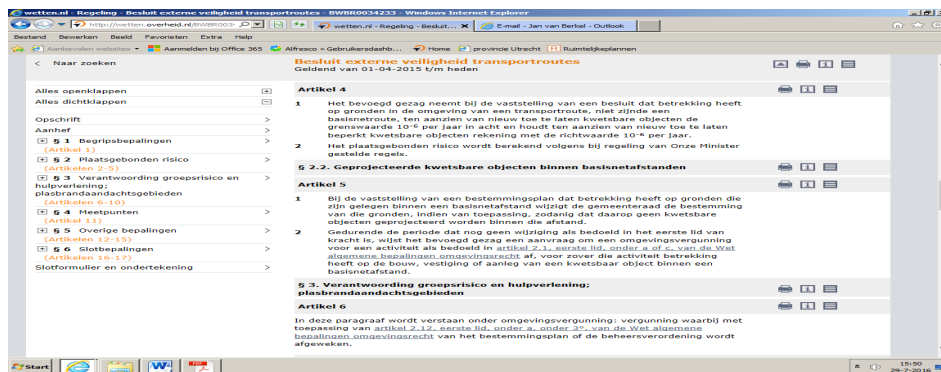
wetten.nl - Regeling - Besluit externe veiligheid transportroutes - BWBR0034323 - Windows Internet Explorer

http://wetten.overheid.nl/BWBR003

wetten.nl - Regeling - Besluit... ×

E-mail - Jan van Berkel - Outlook

Bestand Bewerken Beeld Favorieten Extra Help

Aanbevolen websites ▾ Aanmelden bij Office 365 Alfresco » Gebruikersdashb... Home provincie Utrecht Ruimtelijkeplannen

< Naar zoeken

Besluit externe veiligheid transportroutes
Geldend van 01-04-2015 t/m heden

Alles openklappen
Alles dichtklappen

Opschrift >
Aanhef >
§ 1 Begripsbepalingen (Artikel 1) >
§ 2 Plaatsgebonden risico (Artikelen 2-5) >
§ 3 Verantwoording groepsrisico en hulpverlening; plasbrandaandachtsgebieden (Artikelen 6-10) >
§ 4 Meetpunten (Artikel 11) >
§ 5 Overige bepalingen (Artikelen 12-15) >
§ 6 Slotbepalingen (Artikelen 16-17) >
Slotformulier en ondertekening >

Artikel 4

1 Het bevoegd gezag neemt bij de vaststelling van een besluit dat betrekking heeft op gronden in de omgeving van een transportroute, niet zijnde een basisnetroute, ten aanzien van nieuw toe te laten kwetsbare objecten de grenswaarde $10^{-6}$ per jaar in acht en houdt ten aanzien van nieuw toe te laten beperkt kwetsbare objecten rekening met de richtwaarde $10^{-6}$ per jaar.

2 Het plaatsgebonden risico wordt berekend volgens bij regeling van Onze Minister gestelde regels.

§ 2.2. Geprojecteerde kwetsbare objecten binnen basisnetafstanden

Artikel 5

1 Bij de vaststelling van een bestemmingsplan dat betrekking heeft op gronden die zijn gelegen binnen een basisnetafstand wijzigt de gemeenteraad de bestemming van die gronden, indien van toepassing, zodanig dat daarop geen kwetsbare objecten geprojecteerd worden binnen die afstand.

2 Gedurende de periode dat nog geen wijziging als bedoeld in het eerste lid van kracht is, wijst het bevoegd gezag een aanvraag om een omgevingsvergunning voor een activiteit als bedoeld in artikel 2.1, eerste lid, onder a of c, van de Wet algemene bepalingen omgevingsrecht af, voor zover die activiteit betrekking heeft op de bouw, vestiging of aanleg van een kwetsbaar object binnen een basisnetafstand.

§ 3. Verantwoording groepsrisico en hulpverlening; plasbrandaandachtsgebieden

Artikel 6

In deze paragraaf wordt verstaan onder omgevingsvergunning: vergunning waarbij met toepassing van artikel 2.12, eerste lid, onder a, onder 3°, van de Wet algemene bepalingen omgevingsrecht van het bestemmingsplan of de beheersverordening wordt afgeweken.

Start

15:50
29-7-2016